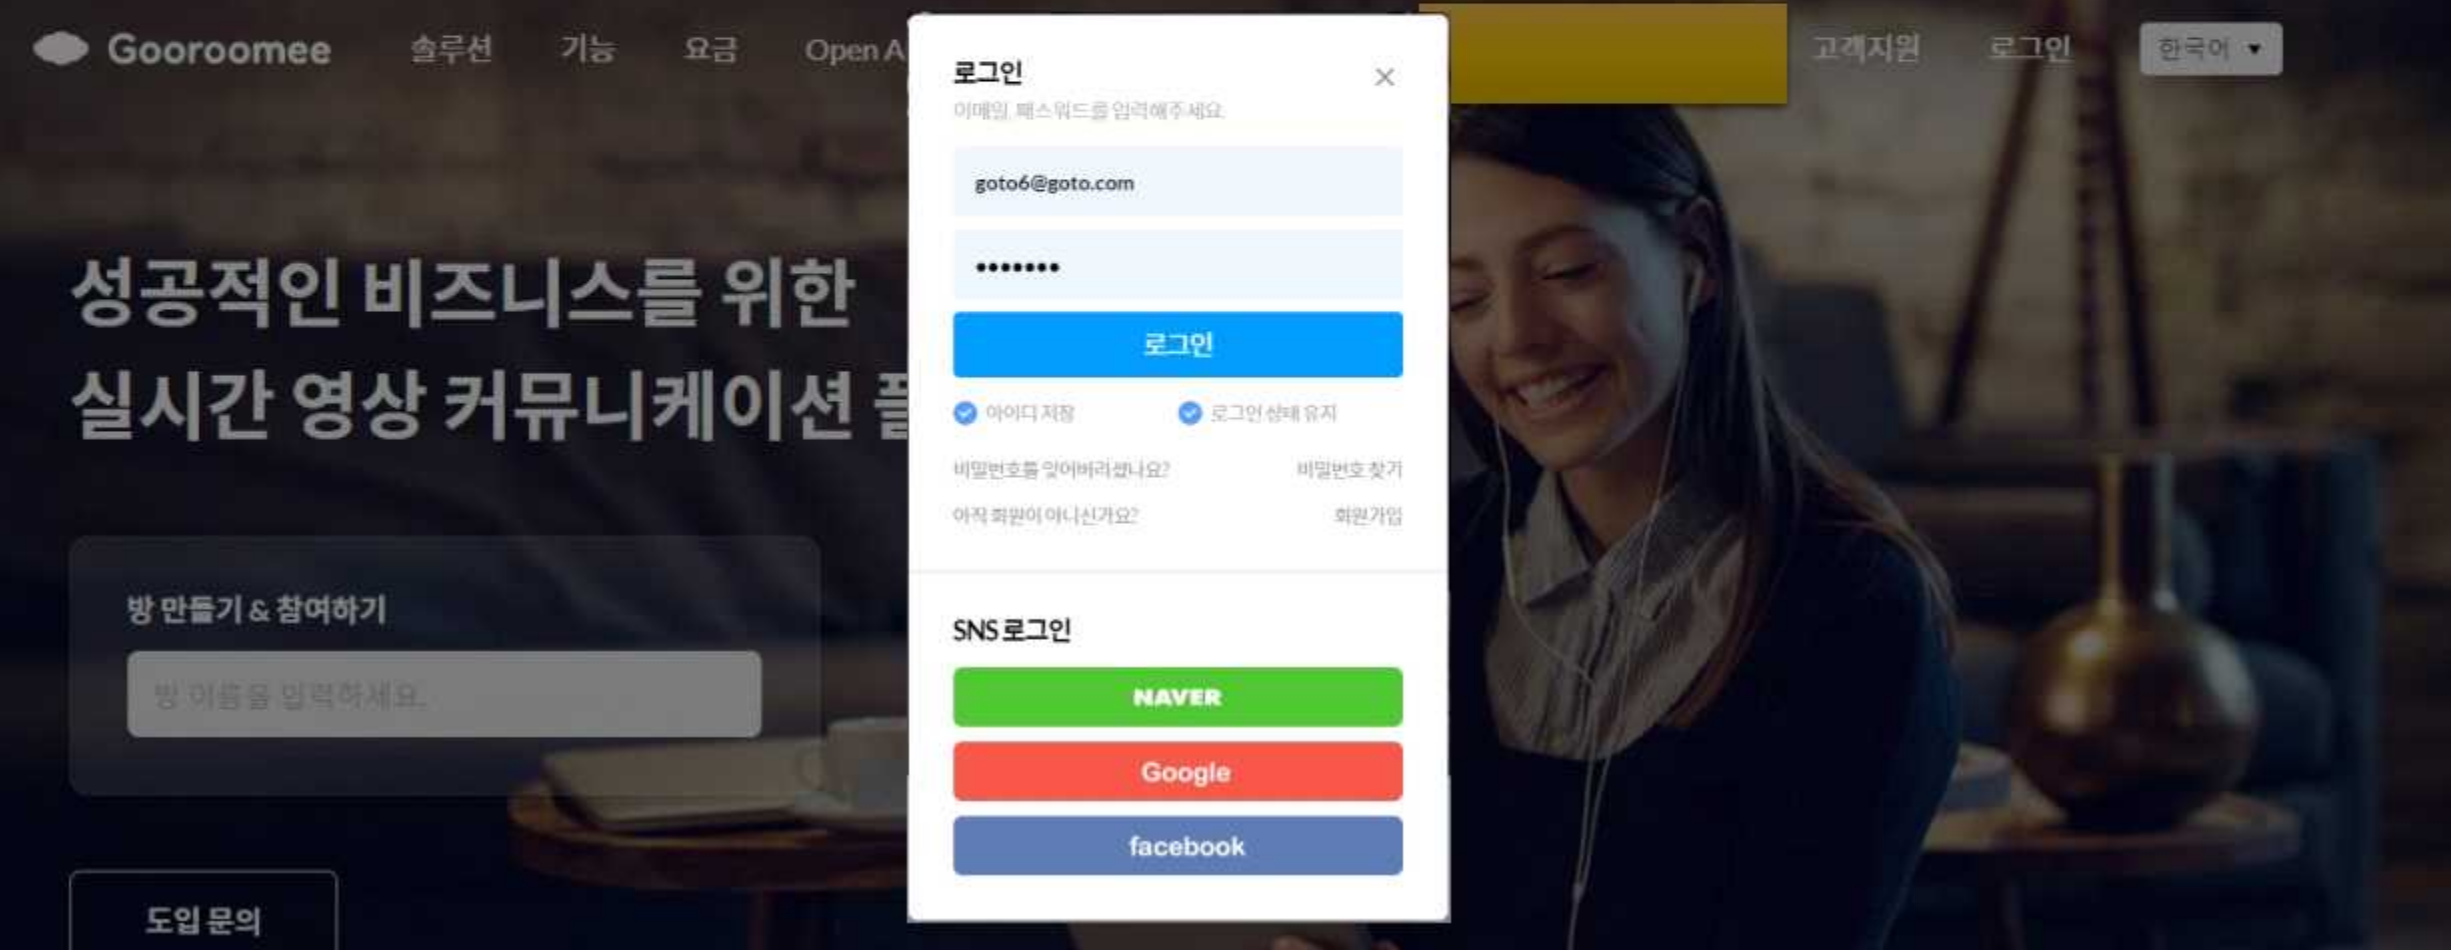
Gooroomee 솔루션 기능 요금 Open A

고객지원 로그인 한국어 ▾

성공적인 비즈니스를 위한
실시간 영상 커뮤니케이션 플

방 만들기 & 참여하기

방 이름을 입력하세요.

도입 문의

로그인
×
이메일, 패스워드를 입력해주세요.

goto6@goto.com

••••••••

로그인

아이디 저장
로그인 상태 유지

비밀번호를 잊어버리셨나요?
비밀번호 찾기

아직 회원이 아니신가요?
회원가입

SNS 로그인

NAVER

Google

facebook